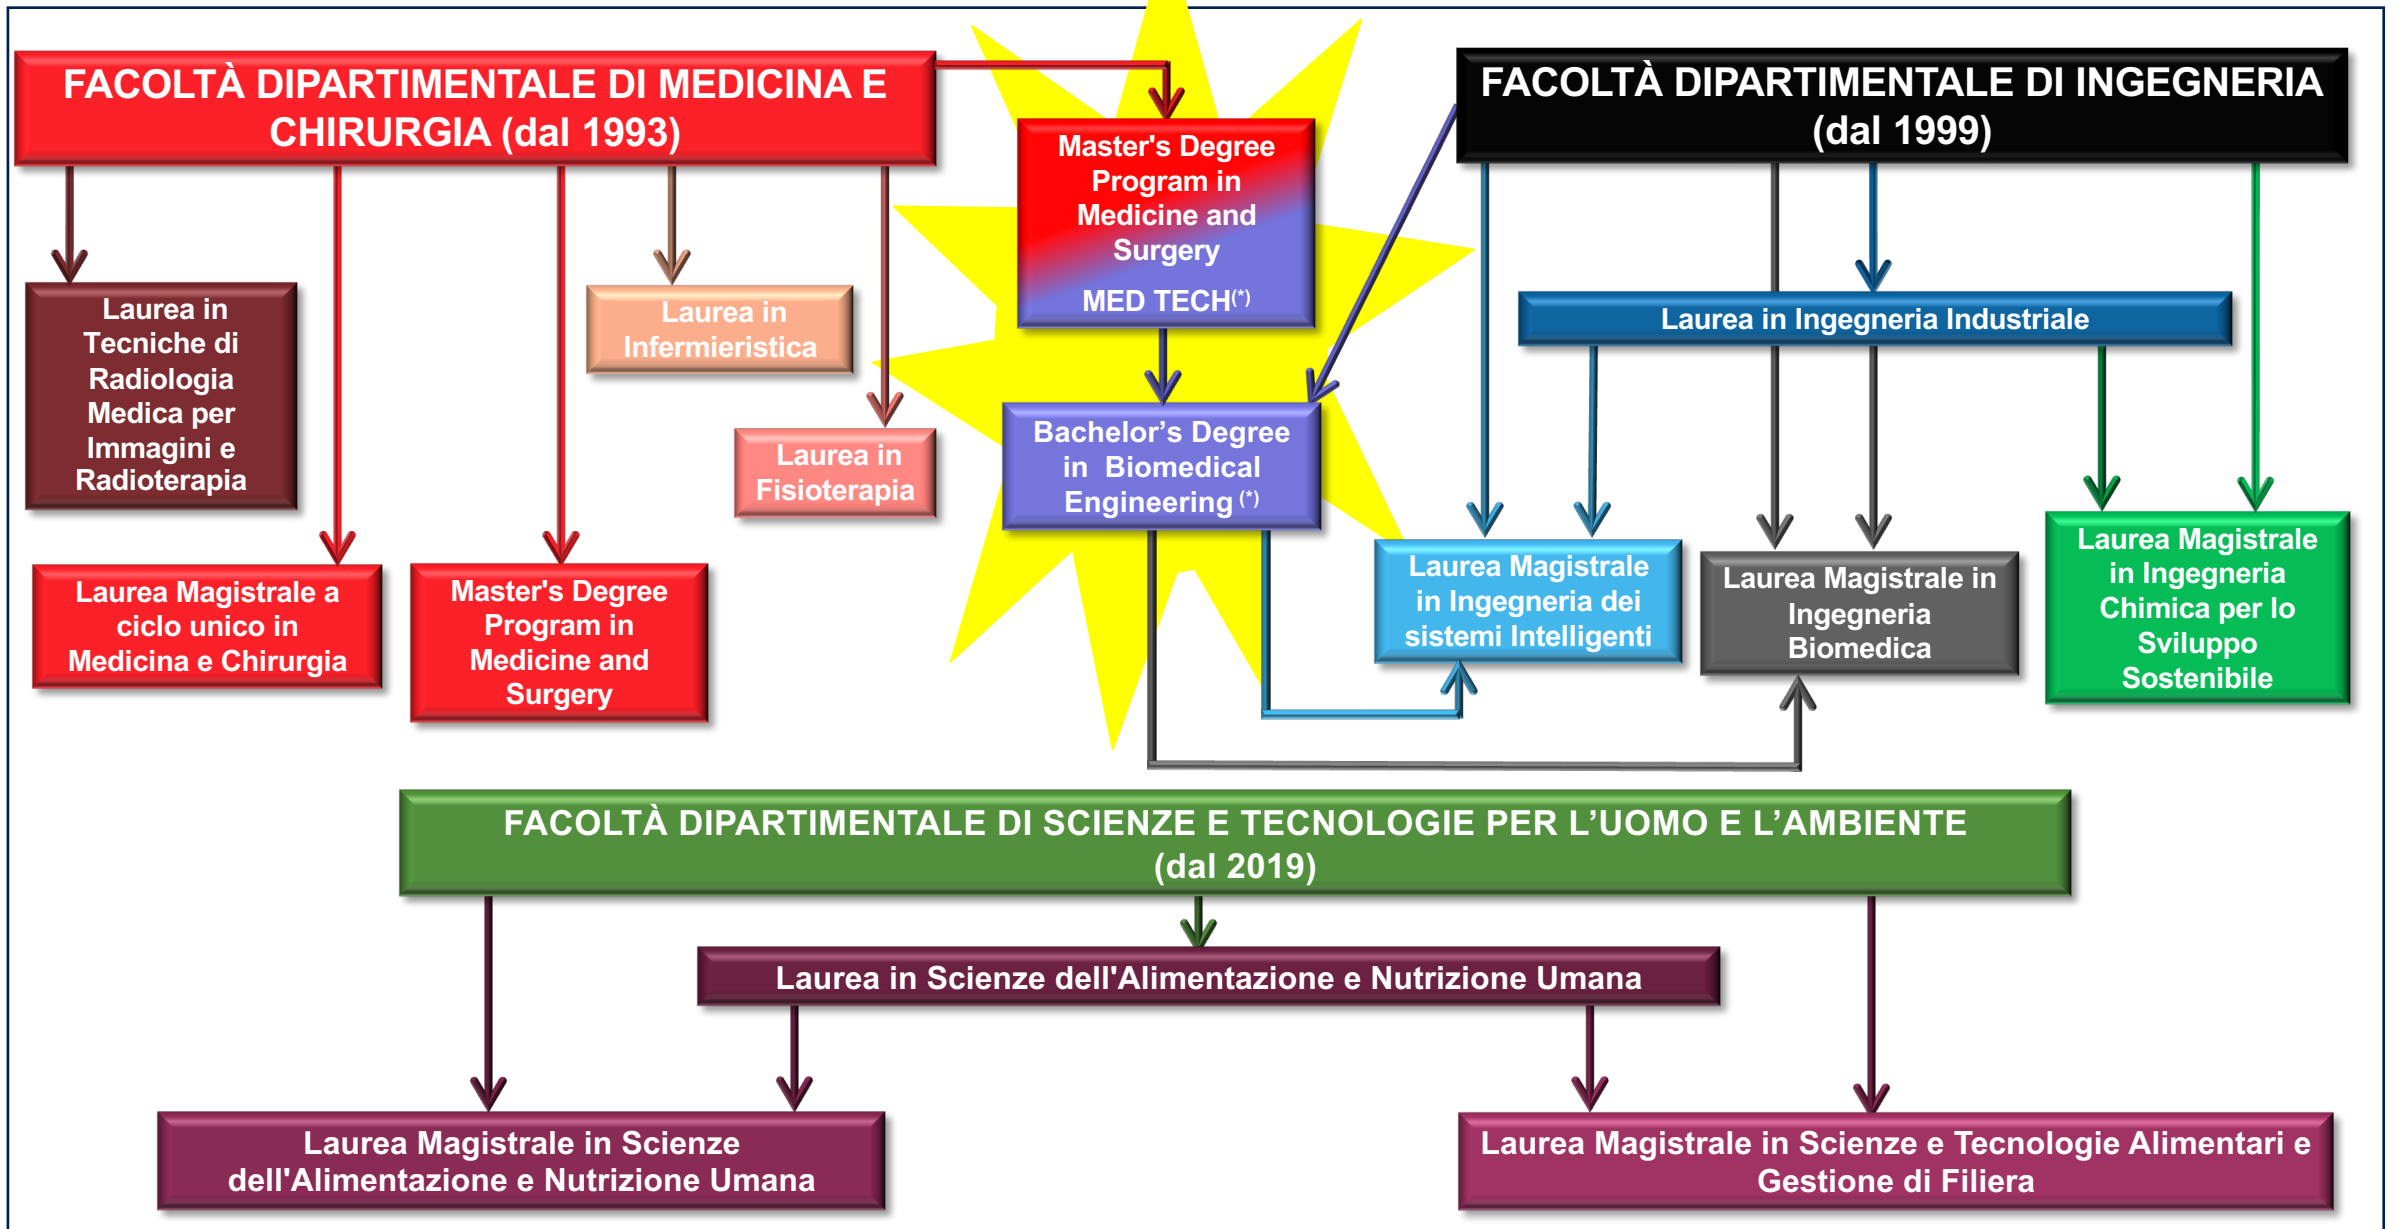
FACOLTÀ DIPARTIMENTALE DI MEDICINA E CHIRURGIA (dal 1993)

Master's Degree Program in Medicine and Surgery
MED TECH$^{(*)}$

FACOLTÀ DIPARTIMENTALE DI INGEGNERIA (dal 1999)

Laurea in Tecniche di Radiologia Medica per Immagini e Radioterapia

Laurea in Infermieristica

Laurea in Fisioterapia

Bachelor's Degree in Biomedical Engineering $^{(*)}$

Laurea in Ingegneria Industriale

Laurea Magistrale a ciclo unico in Medicina e Chirurgia

Master's Degree Program in Medicine and Surgery

Laurea Magistrale in Ingegneria dei sistemi Intelligenti

Laurea Magistrale in Ingegneria Biomedica

Laurea Magistrale in Ingegneria Chimica per lo Sviluppo Sostenibile

FACOLTÀ DIPARTIMENTALE DI SCIENZE E TECNOLOGIE PER L'UOMO E L'AMBIENTE (dal 2019)

Laurea in Scienze dell'Alimentazione e Nutrizione Umana

Laurea Magistrale in Scienze dell'Alimentazione e Nutrizione Umana

Laurea Magistrale in Scienze e Tecnologie Alimentari e Gestione di Filiera